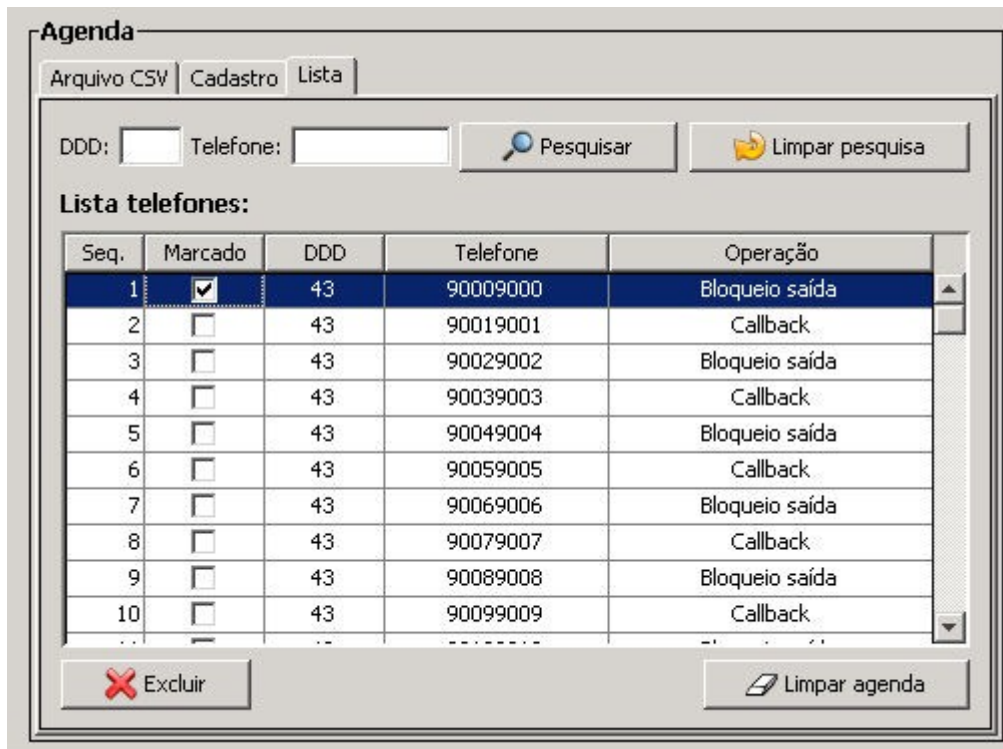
Agenda

Arquivo CSV | Cadastro | Lista

DDD: Telefone: Pesquisar Limpar pesquisa

Lista telefones:

| Seq. | Marcado | DDD | Telefone | Operação |
|---|---|---|---|---|
| 1 | ☑ | 43 | 90009000 | Bloqueio saída |
| 2 | ☐ | 43 | 90019001 | Callback |
| 3 | ☐ | 43 | 90029002 | Bloqueio saída |
| 4 | ☐ | 43 | 90039003 | Callback |
| 5 | ☐ | 43 | 90049004 | Bloqueio saída |
| 6 | ☐ | 43 | 90059005 | Callback |
| 7 | ☐ | 43 | 90069006 | Bloqueio saída |
| 8 | ☐ | 43 | 90079007 | Callback |
| 9 | ☐ | 43 | 90089008 | Bloqueio saída |
| 10 | ☐ | 43 | 90099009 | Callback |
| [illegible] | ☐ | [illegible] | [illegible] | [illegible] |

Excluir Limpar agenda